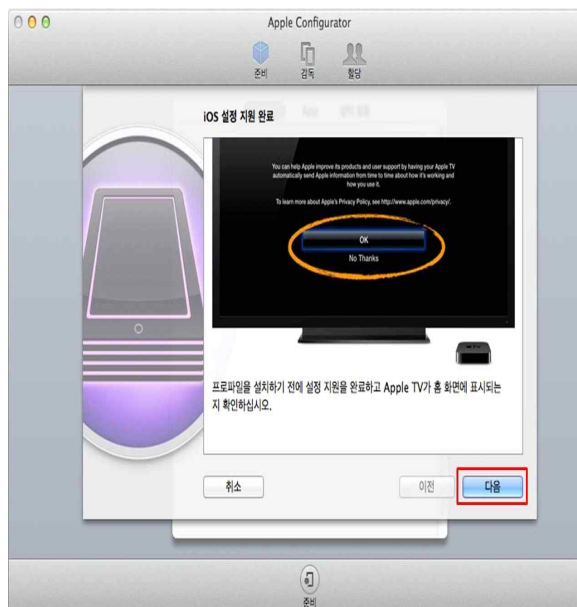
Apple Configurator

준비 감독 할당

iOS 설정 지원 완료

You can help Apple improve its products and user support by having your Apple TV automatically send Apple information from time to time about how it's working and how you use it.

To learn more about Apple's Privacy Policy, see http://www.apple.com/privacy/.

OK

No Thanks

프로파일을 설치하기 전에 설정 지원을 완료하고 Apple TV가 홈 화면에 표시되는지 확인하십시오.

취소

이전

다음

준비